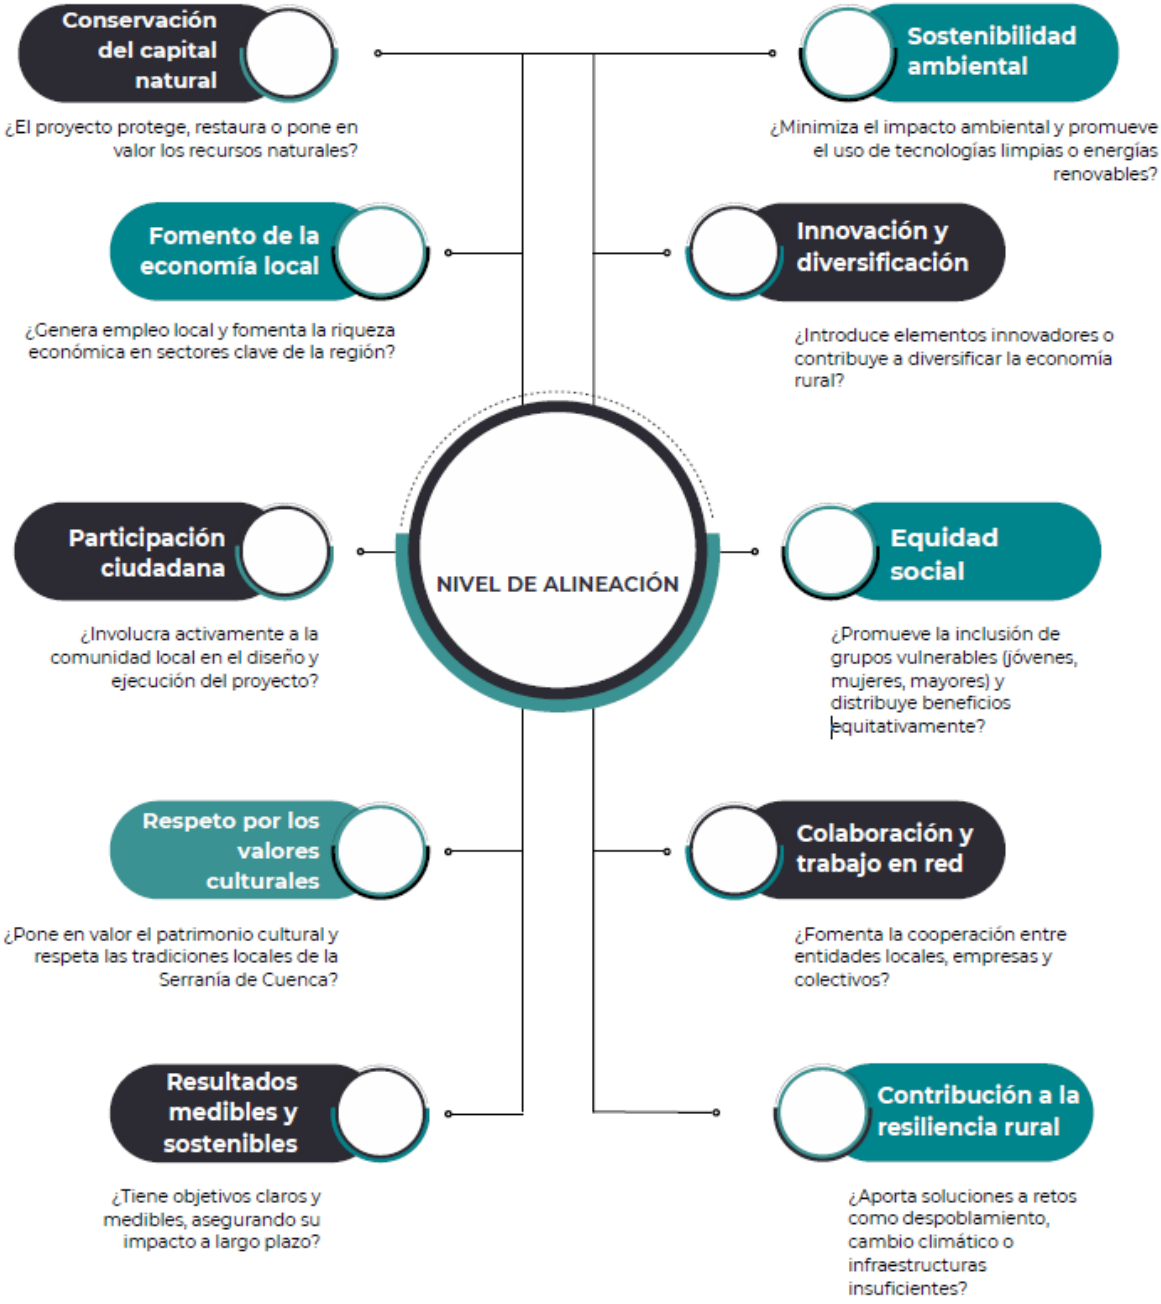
Conservación del capital natural

¿El proyecto protege, restaura o pone en valor los recursos naturales?

Sostenibilidad ambiental

¿Minimiza el impacto ambiental y promueve el uso de tecnologías limpias o energías renovables?

Fomento de la economía local

¿Genera empleo local y fomenta la riqueza económica en sectores clave de la región?

Innovación y diversificación

¿Introduce elementos innovadores o contribuye a diversificar la economía rural?

NIVEL DE ALINEACIÓN

Participación ciudadana

¿Involucra activamente a la comunidad local en el diseño y ejecución del proyecto?

Equidad social

¿Promueve la inclusión de grupos vulnerables (jóvenes, mujeres, mayores) y distribuye beneficios equitativamente?

Respeto por los valores culturales

¿Pone en valor el patrimonio cultural y respeta las tradiciones locales de la Serranía de Cuenca?

Colaboración y trabajo en red

¿Fomenta la cooperación entre entidades locales, empresas y colectivos?

Resultados medibles y sostenibles

¿Tiene objetivos claros y medibles, asegurando su impacto a largo plazo?

Contribución a la resiliencia rural

¿Aporta soluciones a retos como despoblamiento, cambio climático o infraestructuras insuficientes?